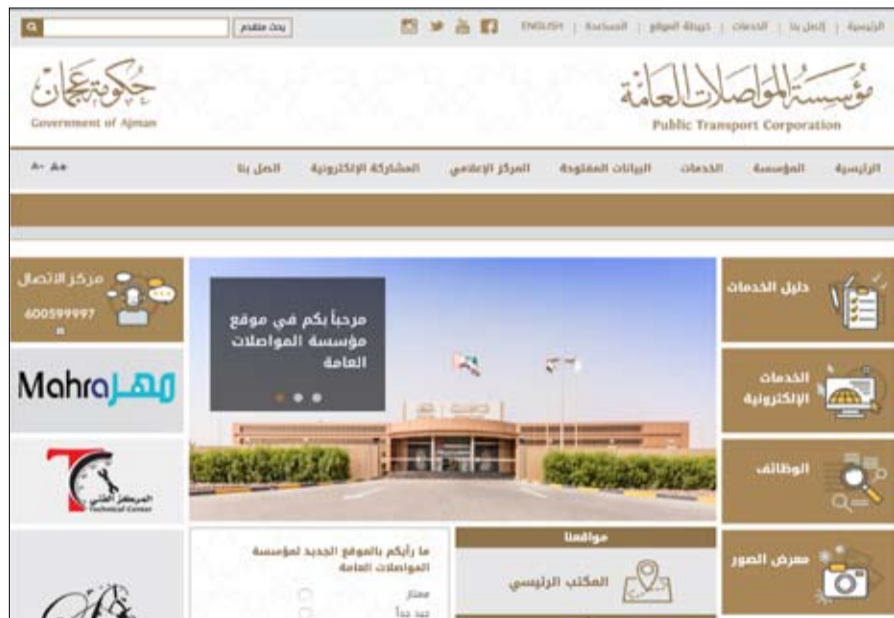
بحث متقدم

ENGLISH | المساعدة | خريطة الموقع | الخدمات | اتصل بنا | الرئيسية

حكومة عجمان
Government of Ajman

مؤسسة المواصلات العامة
Public Transport Corporation

A- A+

الرئيسية | المؤسسة | الخدمات | البيانات المفتوحة | المركز الإعلامي | المشاركة الإلكترونية | اتصل بنا

مركز الاتصال
600599997

Mahra مهرة

المركز الفني
Technical Center

مرحباً بكم في موقع مؤسسة المواصلات العامة

دليل الخدمات

الخدمات الإلكترونية

الوظائف

معرض الصور

ما رأيكم بالموقع الجديد لمؤسسة المواصلات العامة

ممتاز
جيد جداً

مواقعنا

المكتب الرئيسي